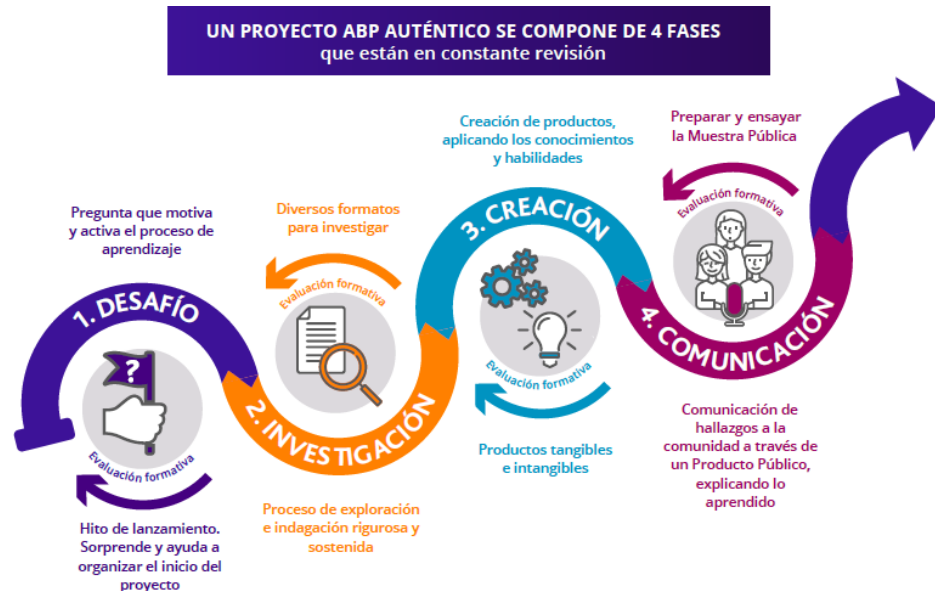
UN PROYECTO ABP AUTÉNTICO SE COMPONE DE 4 FASES
que están en constante revisión

Pregunta que motiva y activa el proceso de aprendizaje

1. DESAFÍO

?

Evaluación formativa

Hito de lanzamiento. Sorprende y ayuda a organizar el inicio del proyecto

Diversos formatos para investigar

Evaluación formativa

2. INVESTIGACIÓN

Proceso de exploración e indagación rigurosa y sostenida

Creación de productos, aplicando los conocimientos y habilidades

3. CREACIÓN

Evaluación formativa

Productos tangibles e intangibles

Preparar y ensayar la Muestra Pública

Evaluación formativa

4. COMUNICACIÓN

Comunicación de hallazgos a la comunidad a través de un Producto Público, explicando lo aprendido